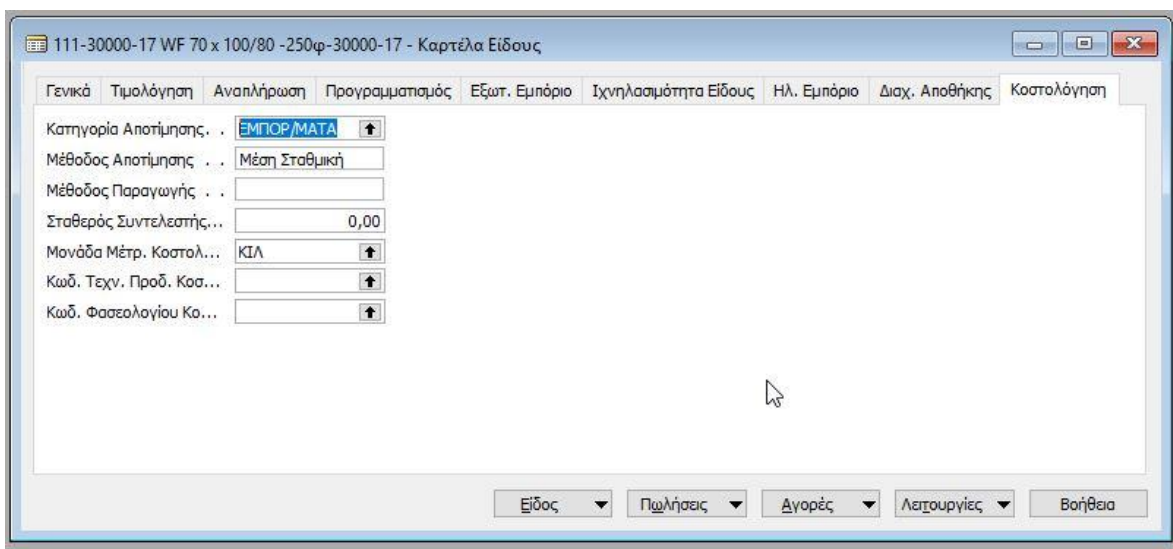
111-30000-17 WF 70 x 100/80 -250φ-30000-17 - Καρτέλα Είδους

Γενικά | Τιμολόγηση | Αναπλήρωση | Προγραμματισμός | Εξωτ. Εμπόριο | Ιχνηλασιμότητα Είδους | Ηλ. Εμπόριο | Διαχ. Αποθήκης | Κοστολόγηση

Κατηγορία Αποτίμησης. . ΕΜΠΟΡ/ΜΑΤΑ
Μέθοδος Αποτίμησης . . Μέση Σταθμική
Μέθοδος Παραγωγής . .
Σταθερός Συντελεστής... 0,00
Μονάδα Μέτρ. Κοστολ... ΚΙΛ
Κωδ. Τεχν. Προδ. Κοσ...
Κωδ. Φασεολογίου Κο...

Είδος | Πωλήσεις | Αγορές | Λειτουργίες | Βοήθεια